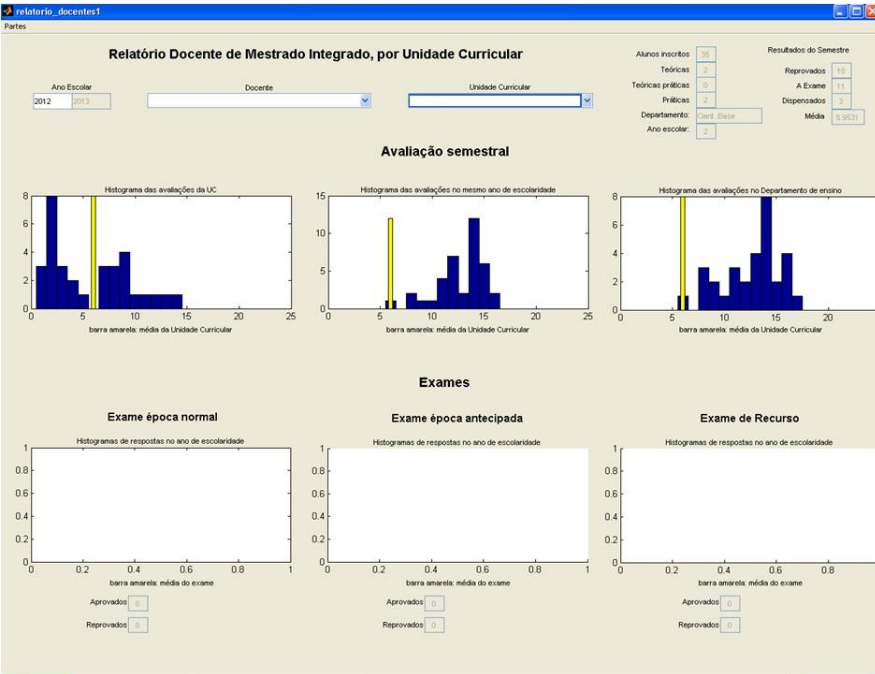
relatorio_docentes1

Partes

Relatório Docente de Mestrado Integrado, por Unidade Curricular

Ano Escolar
2012 2013

Docente

Unidade Curricular

Alunos inscritos 35
Teóricas 2
Teóricas práticas 0
Práticas 2
Departamento: Cient. Base
Ano escolar: 2

Resultados do Semestre
Reprovados 10
A Exame 11
Dispensados 3
Média 5.9531

Avaliação semestral

Histograma das avaliações da UC
8
6
4
2
0
0 5 10 15 20 25
barra amarela: média da Unidade Curricular

Histograma das avaliações no mesmo ano de escolaridade
15
10
5
0
0 5 10 15 20 25
barra amarela: média da Unidade Curricular

Histograma das avaliações no Departamento de ensino
8
6
4
2
0
0 5 10 15 20
barra amarela: média da Unidade Curricular

Exames

Exame época normal
Histogramas de respostas no ano de escolaridade
1
0.8
0.6
0.4
0.2
0
0 0.2 0.4 0.6 0.8 1
barra amarela: média do exame
Aprovados 0
Reprovados 0

Exame época antecipada
Histogramas de respostas no ano de escolaridade
1
0.8
0.6
0.4
0.2
0
0 0.2 0.4 0.6 0.8 1
barra amarela: média do exame
Aprovados 0
Reprovados 0

Exame de Recurso
Histogramas de respostas no ano de escolaridade
1
0.8
0.6
0.4
0.2
0
0 0.2 0.4 0.6 0.8
barra amarela: média do exame
Aprovados 0
Reprovados 0